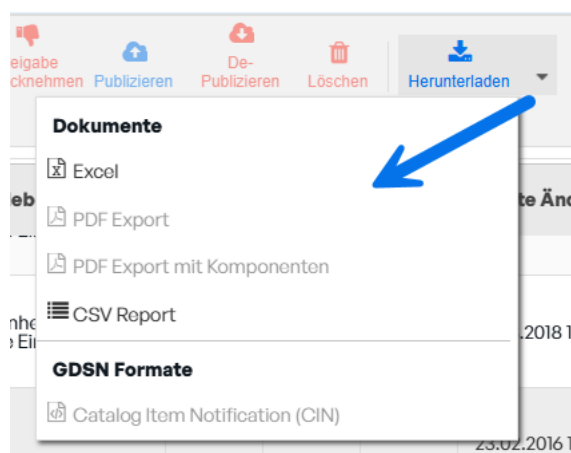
eigabe
cknehmen Publizieren De-Publizieren Löschen Herunterladen

Dokumente

Excel

PDF Export

PDF Export mit Komponenten

CSV Report

GDSN Formate

Catalog Item Notification (CIN)

eb
te Än
nhe
e Ei
2.2018 1
23.02.2016 1